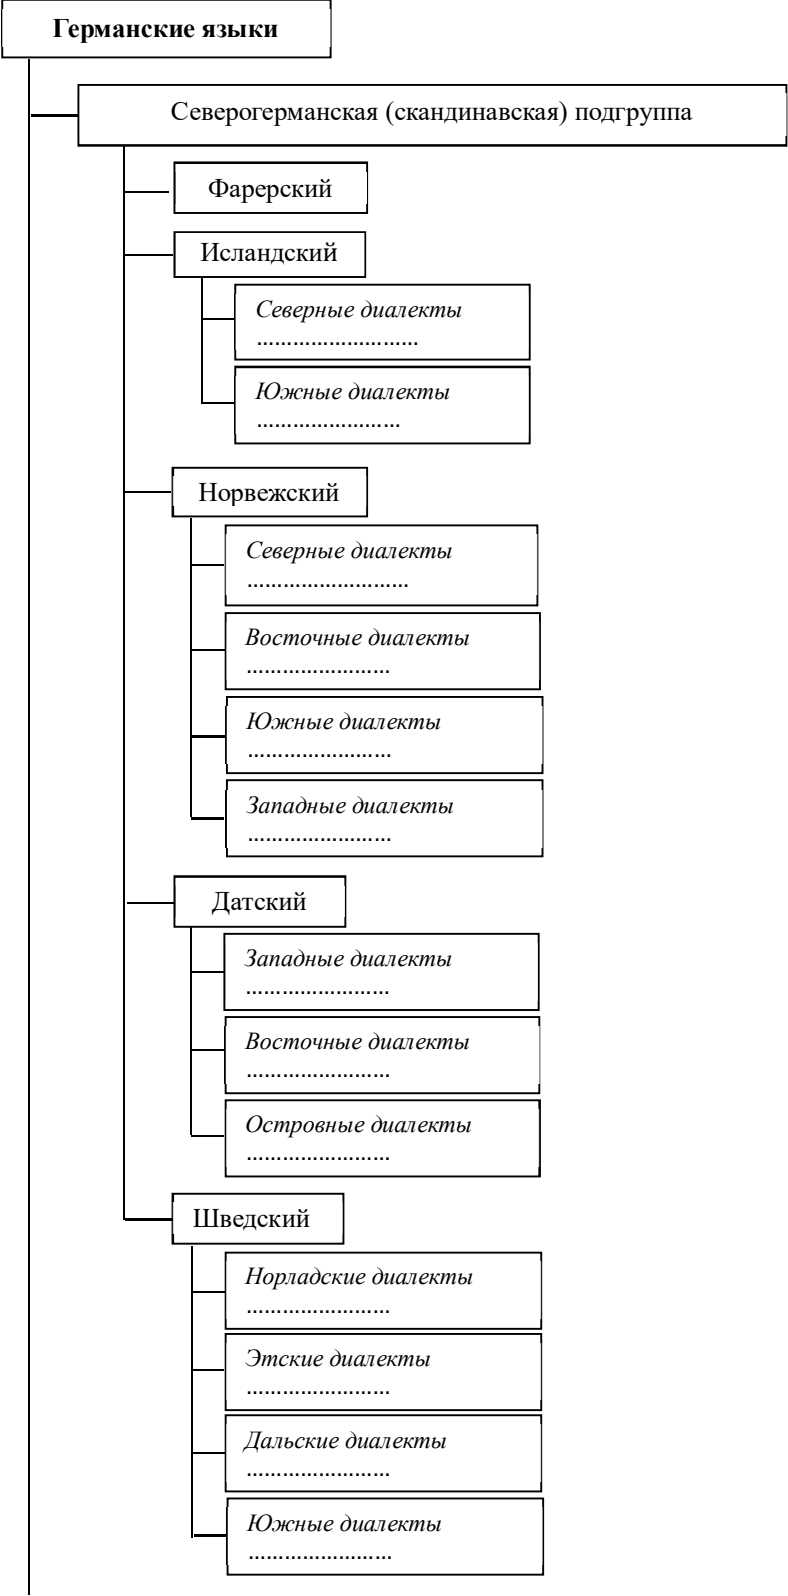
Германские языки

Северогерманская (скандинавская) подгруппа

Фарерский

Исландский

Северные диалекты
..........................

Южные диалекты
.......................

Норвежский

Северные диалекты
..........................

Восточные диалекты
.......................

Южные диалекты
.......................

Западные диалекты
.......................

Датский

Западные диалекты
.......................

Восточные диалекты
.......................

Островные диалекты
.......................

Шведский

Норладские диалекты
.......................

Этские диалекты
.......................

Дальские диалекты
.......................

Южные диалекты
.......................